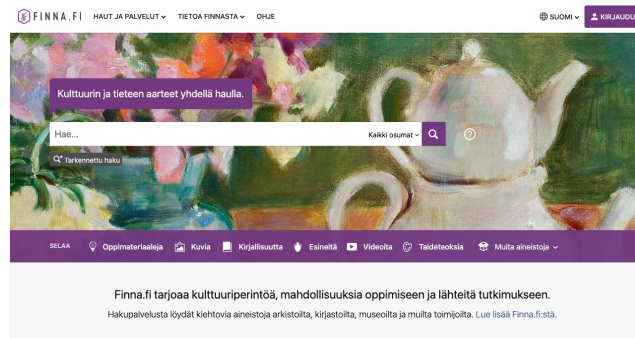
FINNA.FI HAUT JA PALVELUT TIETOA FINNASTA OHJE SUOMI KIRJAUDU

Kulttuurin ja tieteen aarteet yhdellä haulla.

Hae...

Kaikki osumat

Tarkennettu haku

SELAA Oppimateriaaleja Kuvia Kirjallisuutta Esineitä Videoita Taideteoksia Muita aineistoja

Finna.fi tarjoaa kulttuuriperintöä, mahdollisuuksia oppimiseen ja lähteitä tutkimukseen.

Hakupalvelusta löydät kiehtovia aineistoja arkistoilta, kirjastoilta, museoilta ja muilta toimijoilta. Lue lisää Finna.fi:stä.